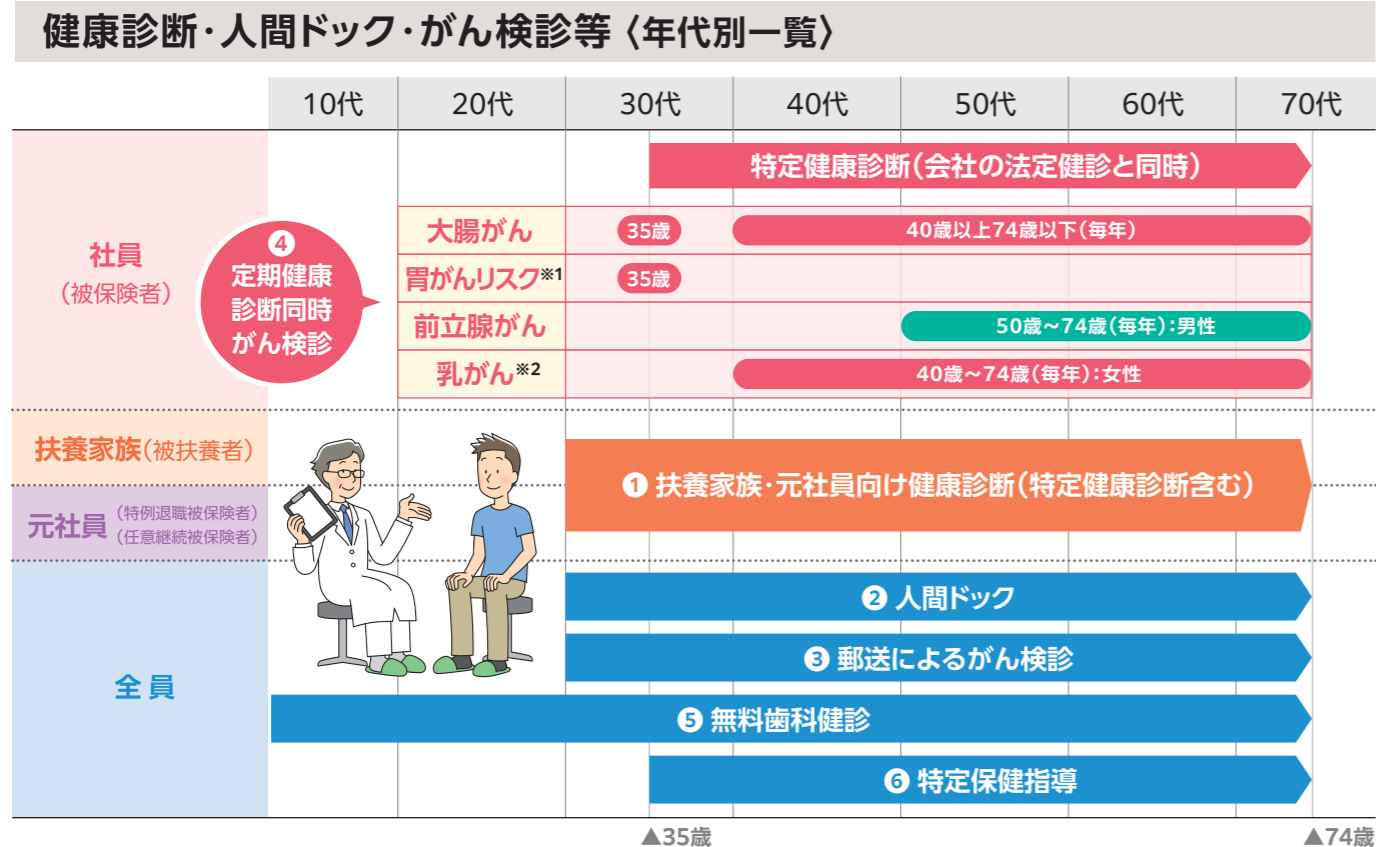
健康診断・人間ドック・がん検診等〈年代別一覧〉

| | 10代 | 20代 | 30代 | 40代 | 50代 | 60代 | 70代 |
|---|---|---|---|---|---|---|---|

社員（被保険者）

特定健康診断（会社の法定健診と同時）

4 定期健康診断同時がん検診

大腸がん 35歳 40歳以上74歳以下（毎年）

胃がんリスク※1 35歳

前立腺がん 50歳～74歳（毎年）：男性

乳がん※2 40歳～74歳（毎年）：女性

扶養家族（被扶養者）

元社員（特例退職被保険者）（任意継続被保険者）

1 扶養家族・元社員向け健康診断（特定健康診断含む）

全員

2 人間ドック

3 郵送によるがん検診

5 無料歯科健診

6 特定保健指導

▲35歳

▲74歳